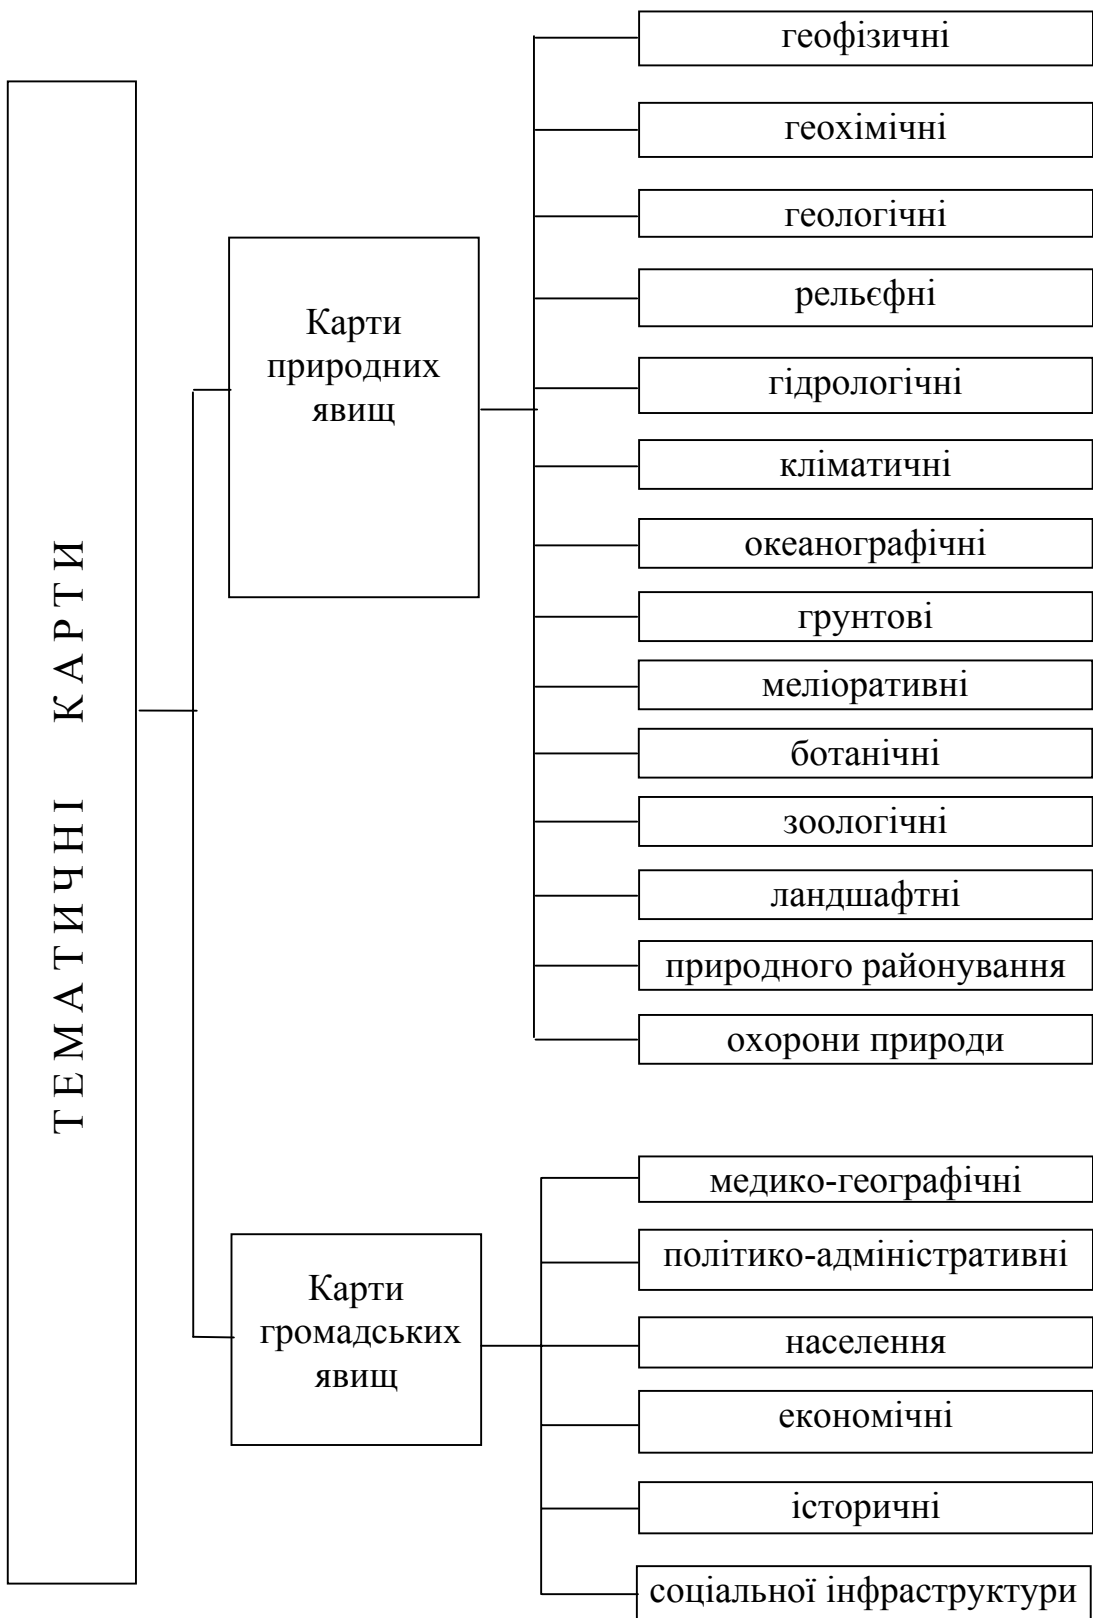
ТЕМАТИЧНІ КАРТИ

Карти природних явищ

геофізичні

геохімічні

геологічні

рельєфні

гідрологічні

кліматичні

океанографічні

грунтові

меліоративні

ботанічні

зоологічні

ландшафтні

природного районування

охорони природи

Карти громадських явищ

медико-географічні

політико-адміністративні

населення

економічні

історичні

соціальної інфраструктури